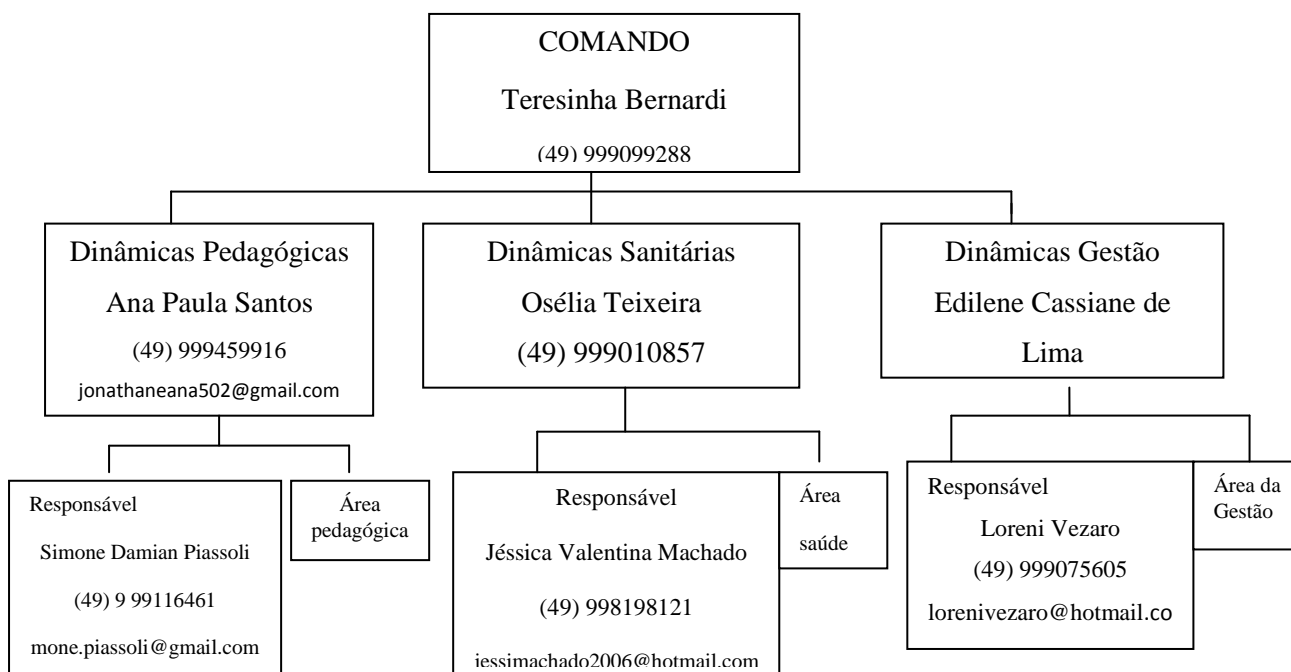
COMANDO

Teresinha Bernardi

(49) 999099288

Dinâmicas Pedagógicas

Ana Paula Santos

(49) 999459916

jonathaneana502@gmail.com

Dinâmicas Sanitárias

Osélia Teixeira

(49) 999010857

Dinâmicas Gestão

Edilene Cassiane de Lima

Responsável

Simone Damian Piassoli

(49) 9 99116461

mone.piassoli@gmail.com

Área pedagógica

Responsável

Jéssica Valentina Machado

(49) 998198121

jessimachado2006@hotmail.com

Área saúde

Responsável

Loreni Vezaro

(49) 999075605

lorenivezaro@hotmail.co

Área da Gestão